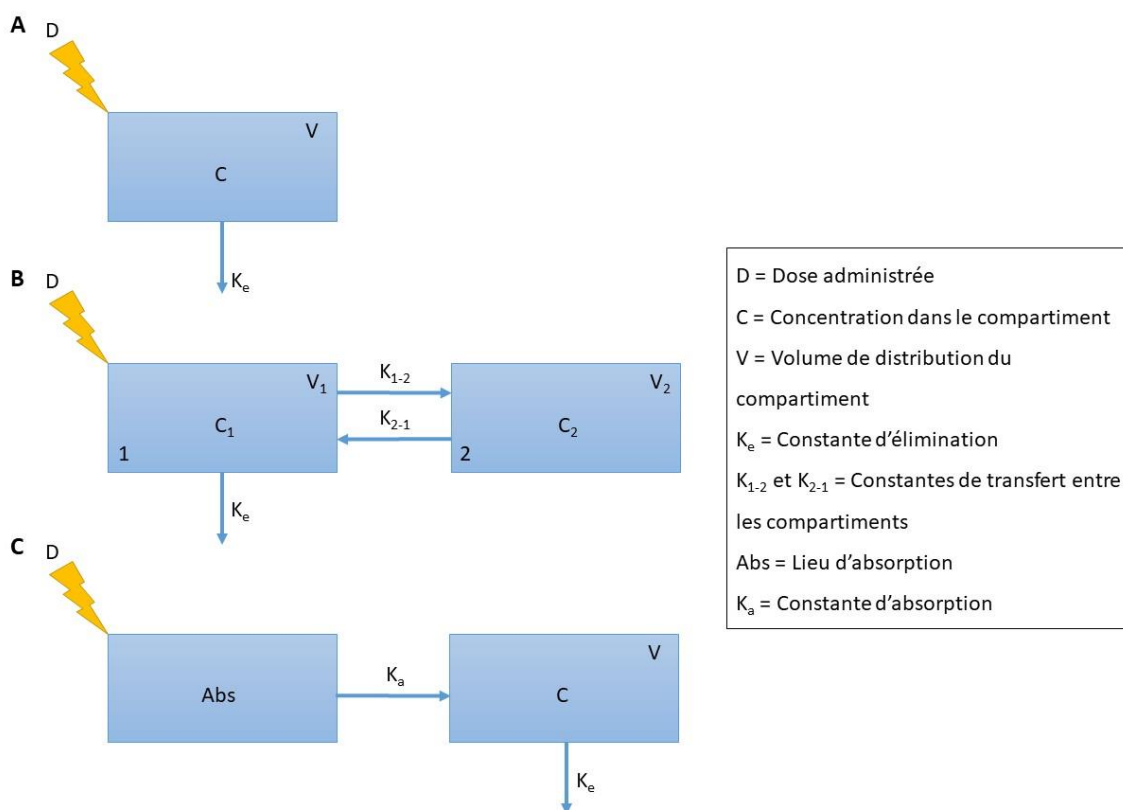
A D

V

C

$K_e$

B D

$V_1$

$C_1$

1

$K_{1-2}$

$K_{2-1}$

$V_2$

$C_2$

2

$K_e$

C D

Abs

$K_a$

V

C

$K_e$

D = Dose administrée
C = Concentration dans le compartiment
V = Volume de distribution du compartiment
$K_e$ = Constante d'élimination
$K_{1-2}$ et $K_{2-1}$ = Constantes de transfert entre les compartiments
Abs = Lieu d'absorption
$K_a$ = Constante d'absorption